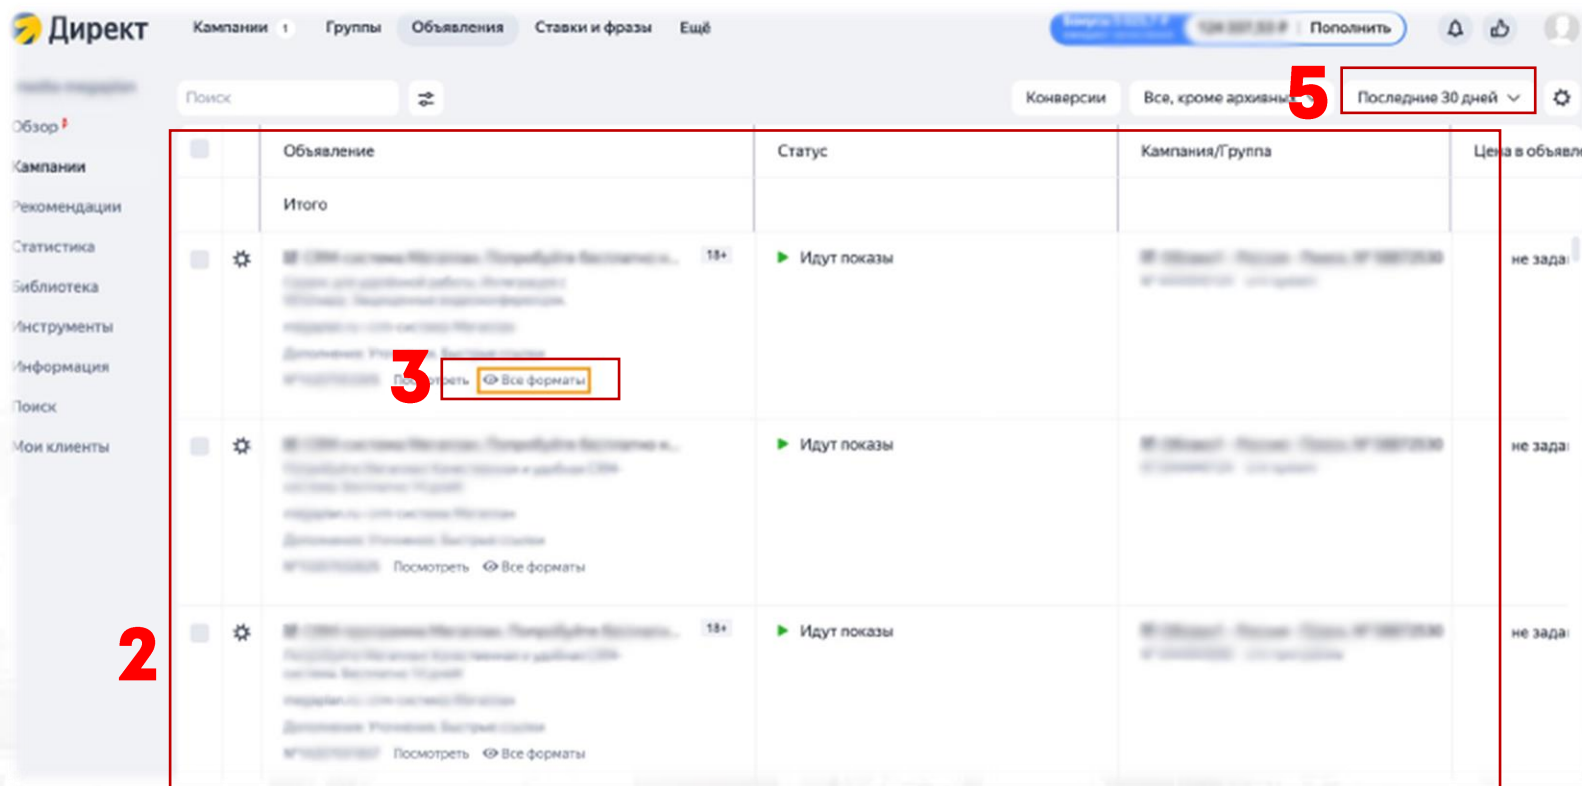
Директ Кампании 1 Группы Объявления Ставки и фразы Ещё

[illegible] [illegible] Пополнить

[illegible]

Обзор

Кампании

Рекомендации

Статистика

Библиотека

Инструменты

Информация

Поиск

Мои клиенты

Поиск

Конверсии Все, кроме архивных

5

Последние 30 дней

| | | Объявление | Статус | Кампания/Группа | Цена в объявл |
|---|---|---|---|---|---|
| | | Итого | | | |
| | | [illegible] 18+ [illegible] Посмотреть Все форматы | Идут показы | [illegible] | не зада |
| | | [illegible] Посмотреть Все форматы | Идут показы | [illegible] | не зада |
| | | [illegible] 18+ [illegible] Посмотреть Все форматы | Идут показы | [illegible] | не зада |

3

2